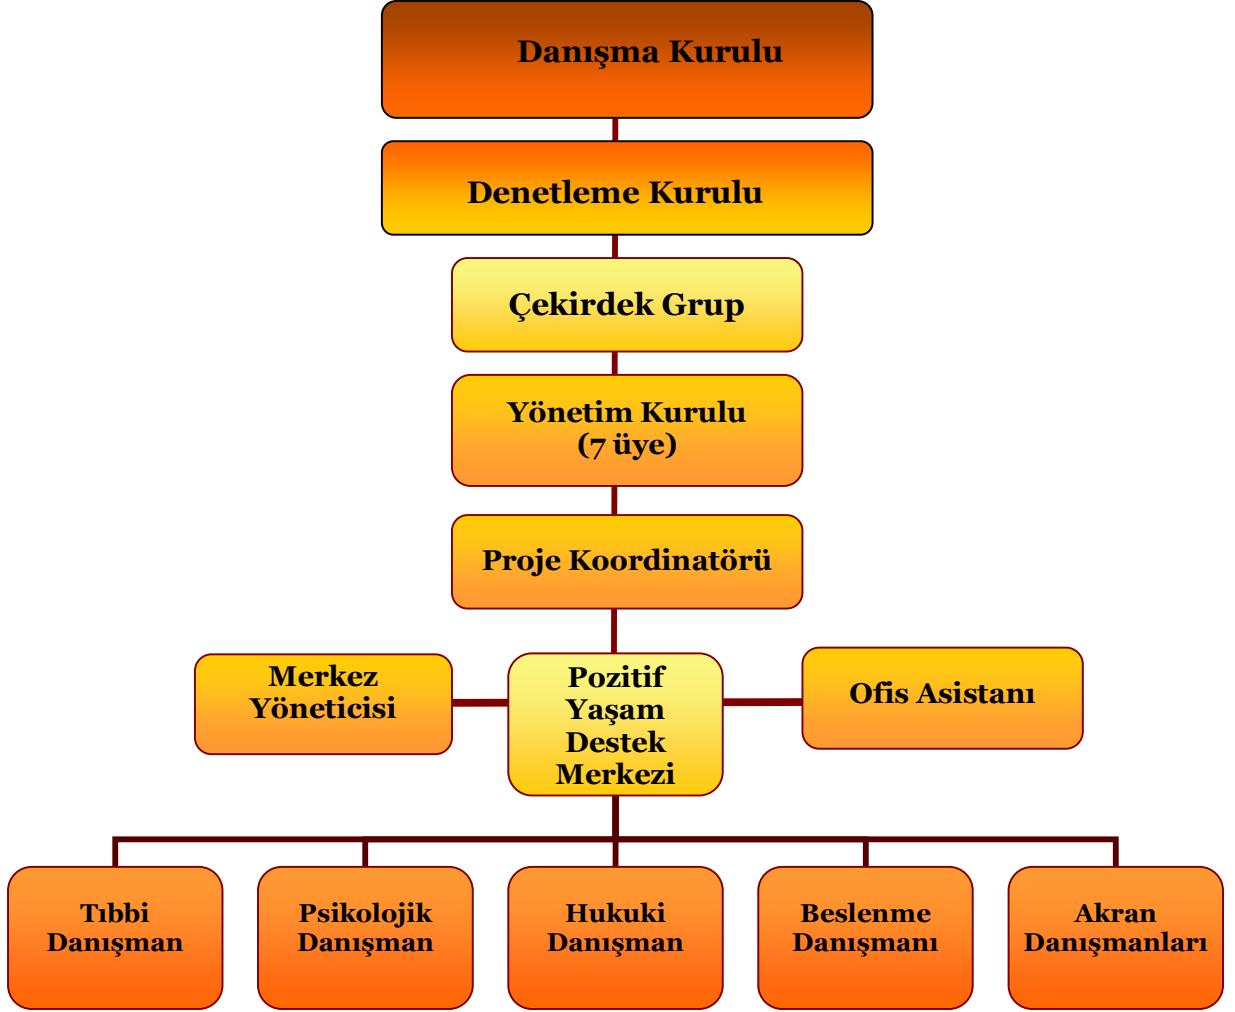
Danışma Kurulu

Denetleme Kurulu

Çekirdek Grup

Yönetim Kurulu
(7 üye)

Proje Koordinatörü

Merkez Yöneticisi

Pozitif Yaşam Destek Merkezi

Ofis Asistanı

Tıbbi Danışman

Psikolojik Danışman

Hukuki Danışman

Beslenme Danışmanı

Akran Danışmanları